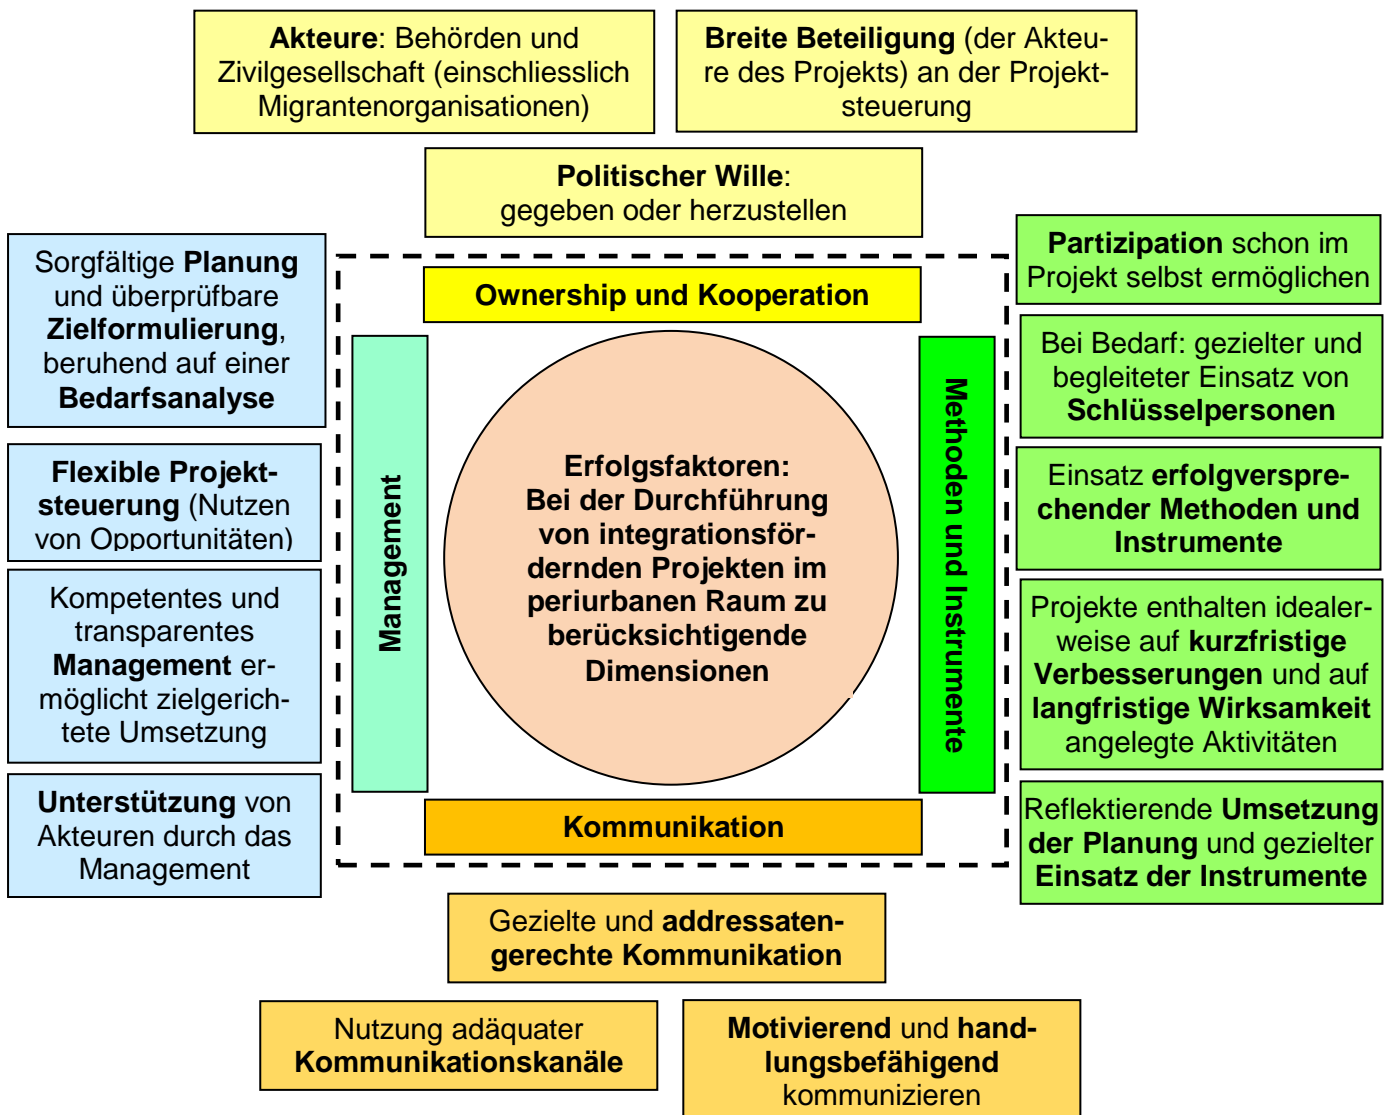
Akteure: Behörden und Zivilgesellschaft (einschliesslich Migrantenorganisationen)

Breite Beteiligung (der Akteure des Projekts) an der Projektsteuerung

Politischer Wille: gegeben oder herzustellen

Sorgfältige Planung und überprüfbare Zielformulierung, beruhend auf einer Bedarfsanalyse

Flexible Projektsteuerung (Nutzen von Opportunitäten)

Kompetentes und transparentes Management ermöglicht zielgerichtete Umsetzung

Unterstützung von Akteuren durch das Management

Ownership und Kooperation

Management

Erfolgsfaktoren: Bei der Durchführung von integrationsfördernden Projekten im periurbanen Raum zu berücksichtigende Dimensionen

Methoden und Instrumente

Kommunikation

Partizipation schon im Projekt selbst ermöglichen

Bei Bedarf: gezielter und begleiteter Einsatz von Schlüsselpersonen

Einsatz erfolgversprechender Methoden und Instrumente

Projekte enthalten idealerweise auf kurzfristige Verbesserungen und auf langfristige Wirksamkeit angelegte Aktivitäten

Reflektierende Umsetzung der Planung und gezielter Einsatz der Instrumente

Gezielte und addressatengerechte Kommunikation

Nutzung adäquater Kommunikationskanäle

Motivierend und handlungsbefähigend kommunizieren